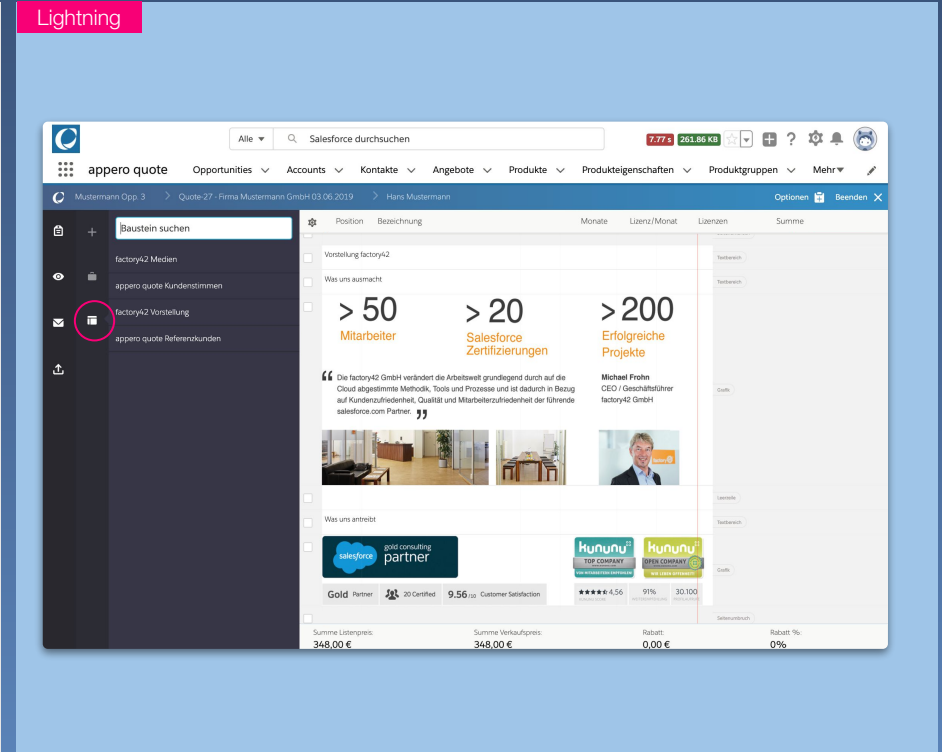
Lightning

Alle Salesforce durchsuchen

7.77 s 261.86 KB

appero quote Opportunities Accounts Kontakte Angebote Produkte Produkteigenschaften Produktgruppen Mehr

Mustermann Opp. 3 > Quote-27 - Firma Mustermann GmbH 03.06.2019 > Hans Mustermann

Optionen Beenden

Baustein suchen

factory42 Medien

appero quote Kundenstimmen

factory42 Vorstellung

appero quote Referenzkunden

Position Bezeichnung Monate Lizenz/Monat Lizenzen Summe

Vorstellung factory42

Textbereich

Was uns ausmacht

Textbereich

> 50
Mitarbeiter

> 20
Salesforce Zertifizierungen

> 200
Erfolgreiche Projekte

Die factory42 GmbH verändert die Arbeitswelt grundlegend durch auf die Cloud abgestimmte Methodik, Tools und Prozesse und ist dadurch in Bezug auf Kundenzufriedenheit, Qualität und Mitarbeiterzufriedenheit der führende salesforce.com Partner.

Michael Frohn
CEO / Geschäftsführer
factory42 GmbH

Grafik

Leerzeile

Was uns antreibt

Textbereich

salesforce gold consulting partner

kununu TOP COMPANY

kununu OPEN COMPANY

Grafik

Gold Partner 20 Certified 9.56 /10 Customer Satisfaction

4,56 91% 30.100

Seitenumbruch

Summe Listenpreis:
348,00 €

Summe Verkaufspreis:
348,00 €

Rabatt:
0,00 €

Rabatt %:
0%